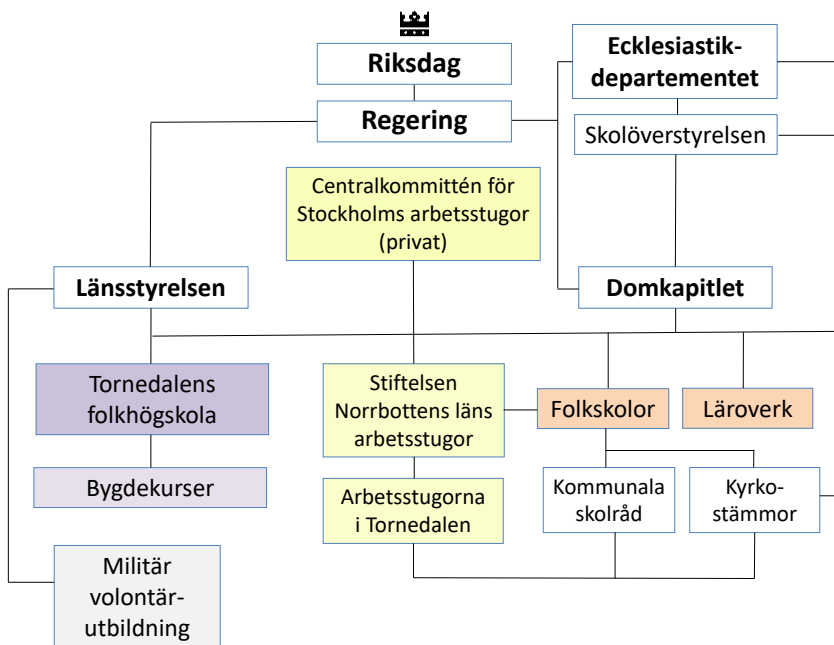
Riksdag

Regering

Ecklesiastikdepartementet

Skolöverstyrelsen

Centralkommittén för Stockholms arbetsstugor (privat)

Länsstyrelsen

Domkapitlet

Tornedalens folkhögskola

Stiftelsen Norrbottens läns arbetsstugor

Folkskolor

Läroverk

Bygdekurser

Arbetsstugorna i Tornedalen

Kommunala skolråd

Kyrkostämmor

Militär volontärutbildning